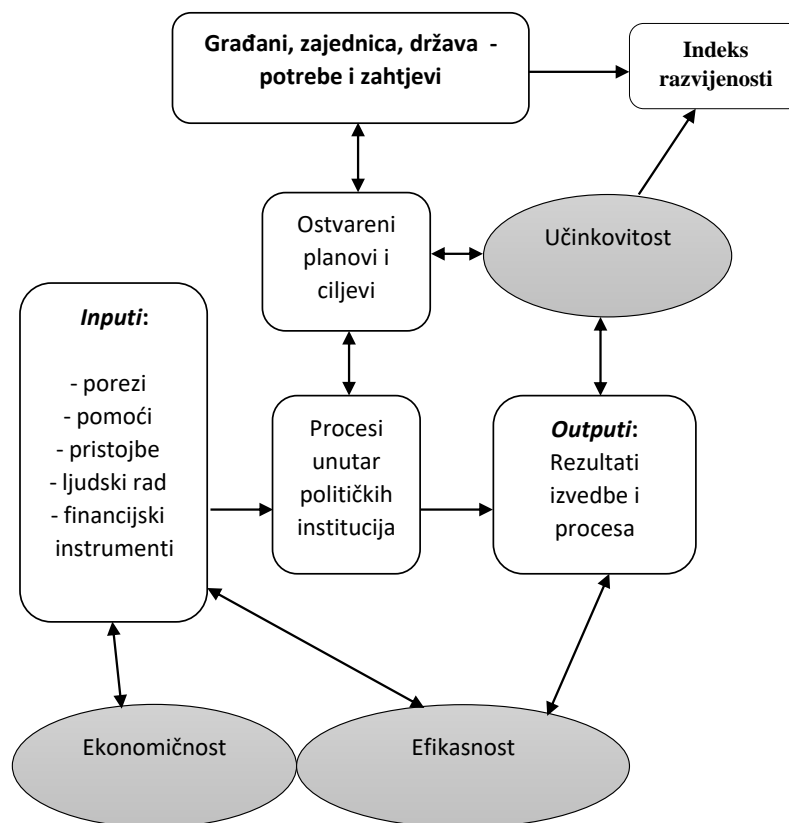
Građani, zajednica, država - potrebe i zahtjevi

Indeks razvijenosti

Ostvareni planovi i ciljevi

Učinkovitost

*Inputi*:

- porezi
- pomoći
- pristojbe
- ljudski rad
- financijski instrumenti

Procesi unutar političkih institucija

*Outputi*: Rezultati izvedbe i procesa

Ekonomičnost

Efikasnost